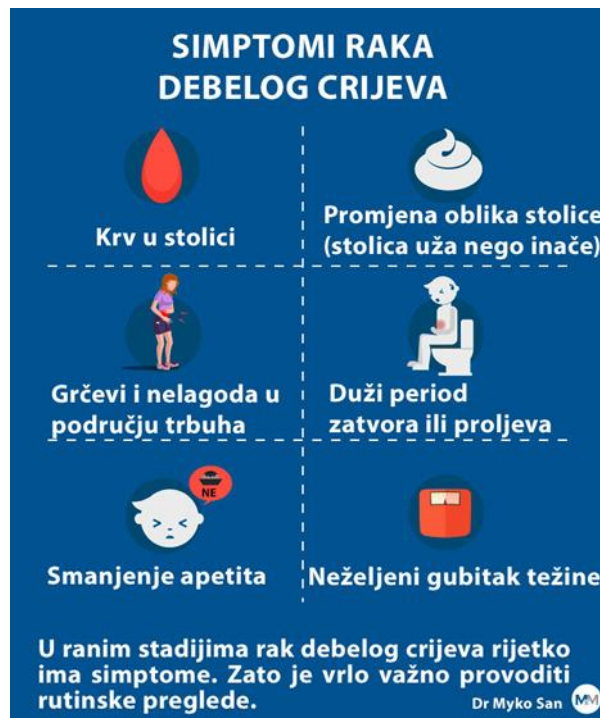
SIMPTOMI RAKA DEBELOG CRIJEVA

Krv u stolici

Promjena oblika stolice (stolica uža nego inače)

Grčevi i nelagoda u području trbuha

Duži period zatvora ili proljeva

NE

Smanjenje apetita

Neželjeni gubitak težine

U ranim stadijima rak debelog crijeva rijetko ima simptome. Zato je vrlo važno provoditi rutinske preglede.

Dr Myko San

MM